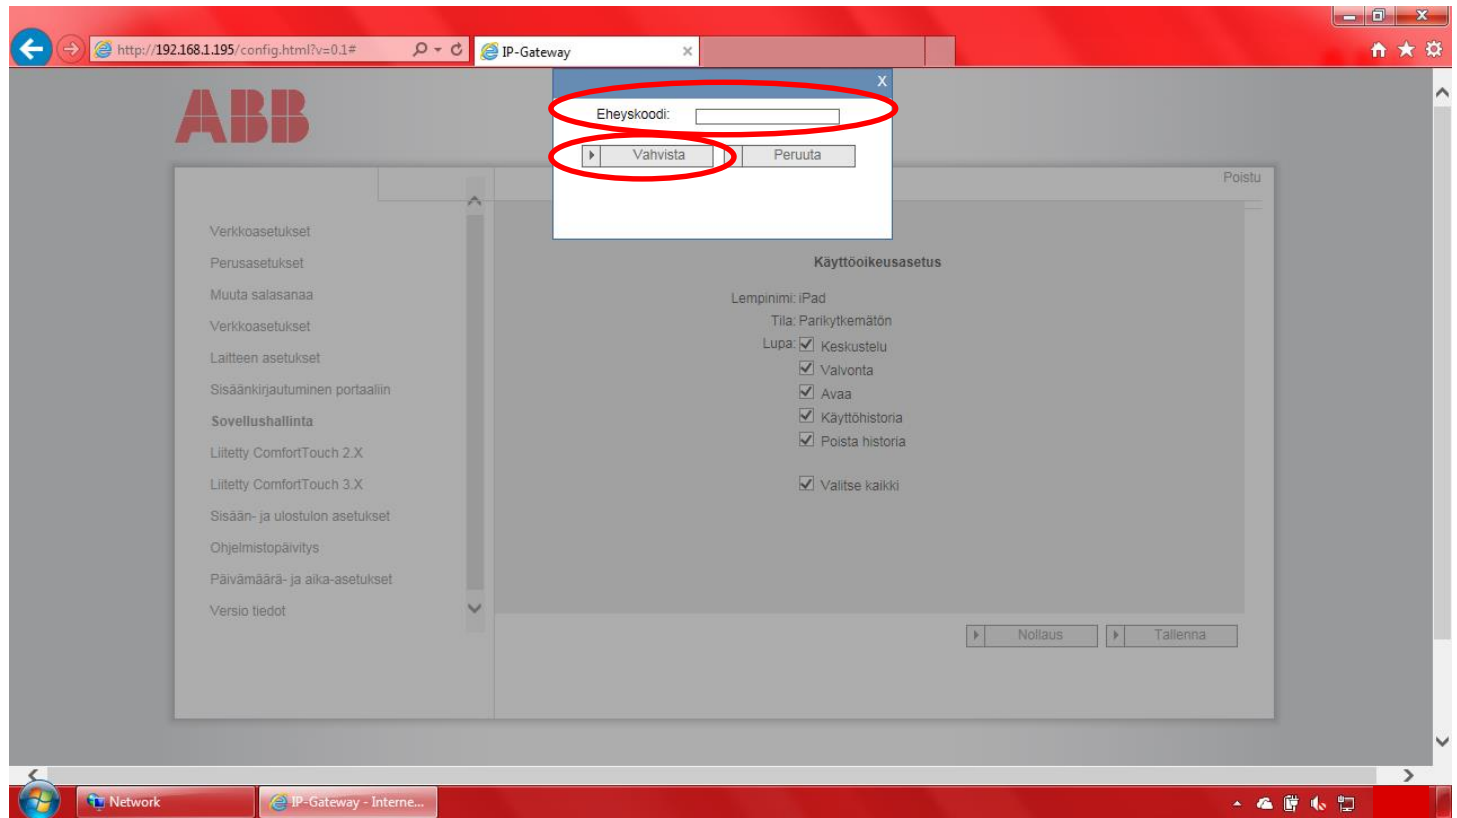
http://192.168.1.195/config.html?v=0.1#
IP-Gateway

ABB

X
Eheyskoodi:
Vahvista
Peruuta

Poistu

Verkkoasetukset
Perusasetukset
Muuta salasanaa
Verkkoasetukset
Laitteen asetukset
Sisäänkirjautuminen portaaliin
Sovellushallinta
Liitetty ComfortTouch 2.X
Liitetty ComfortTouch 3.X
Sisään- ja ulostulon asetukset
Ohjelmistopäivitys
Päivämäärä- ja aika-asetukset
Versio tiedot

Käyttöoikeusasetus
Lempinimi: iPad
Tila: Parikytkemätön
Lupa: Keskustelu
Valvonta
Avaa
Käyttöhistoria
Poista historia

Valitse kaikki

Nollaus
Tallenna

Network
IP-Gateway - Interne...